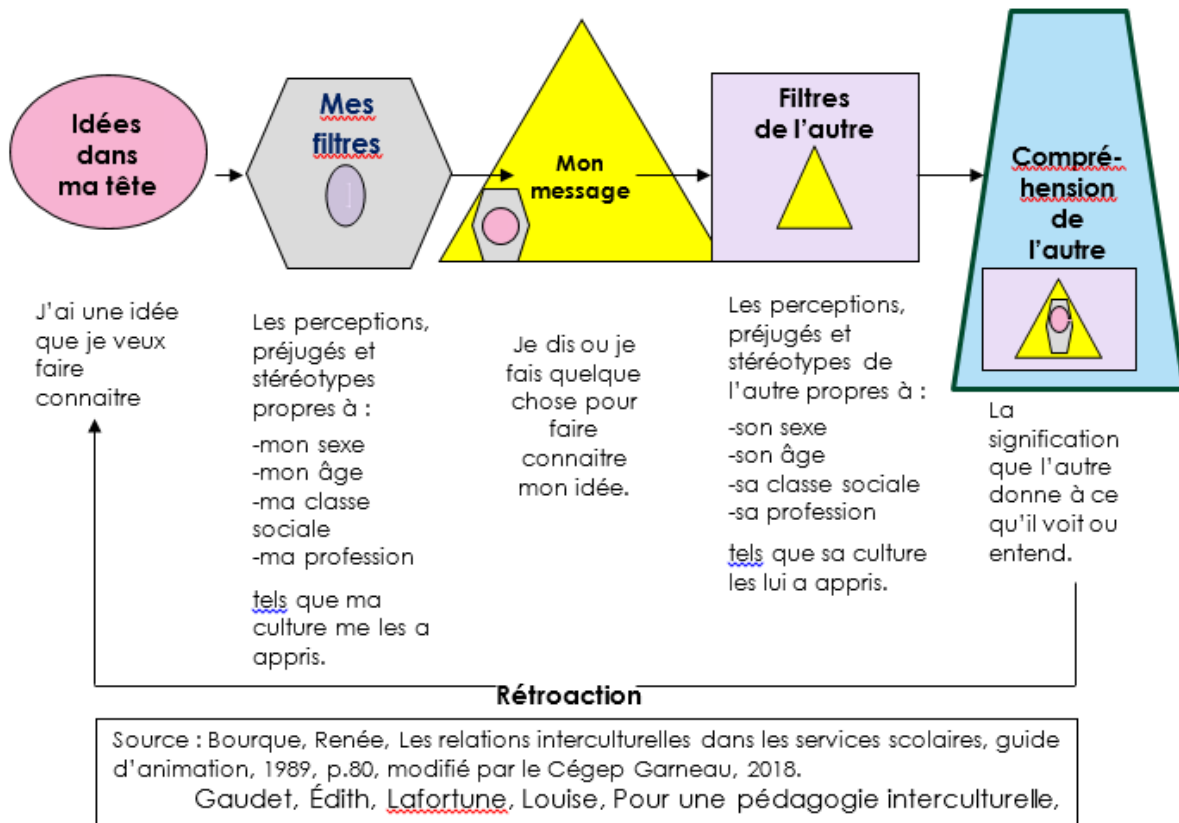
Idées dans ma tête

Mes filtres

1

Mon message

Filtres de l'autre

Compré-hension de l'autre

J'ai une idée que je veux faire connaitre

Les perceptions, préjugés et stéréotypes propres à :
-mon sexe
-mon âge
-ma classe sociale
-ma profession

tels que ma culture me les a appris.

Je dis ou je fais quelque chose pour faire connaitre mon idée.

Les perceptions, préjugés et stéréotypes de l'autre propres à :
-son sexe
-son âge
-sa classe sociale
-sa profession

tels que sa culture les lui a appris.

La signification que l'autre donne à ce qu'il voit ou entend.

Rétroaction

Source : Bourque, Renée, Les relations interculturelles dans les services scolaires, guide d'animation, 1989, p.80, modifié par le Cégep Garneau, 2018.
Gaudet, Édith, Lafortune, Louise, Pour une pédagogie interculturelle,